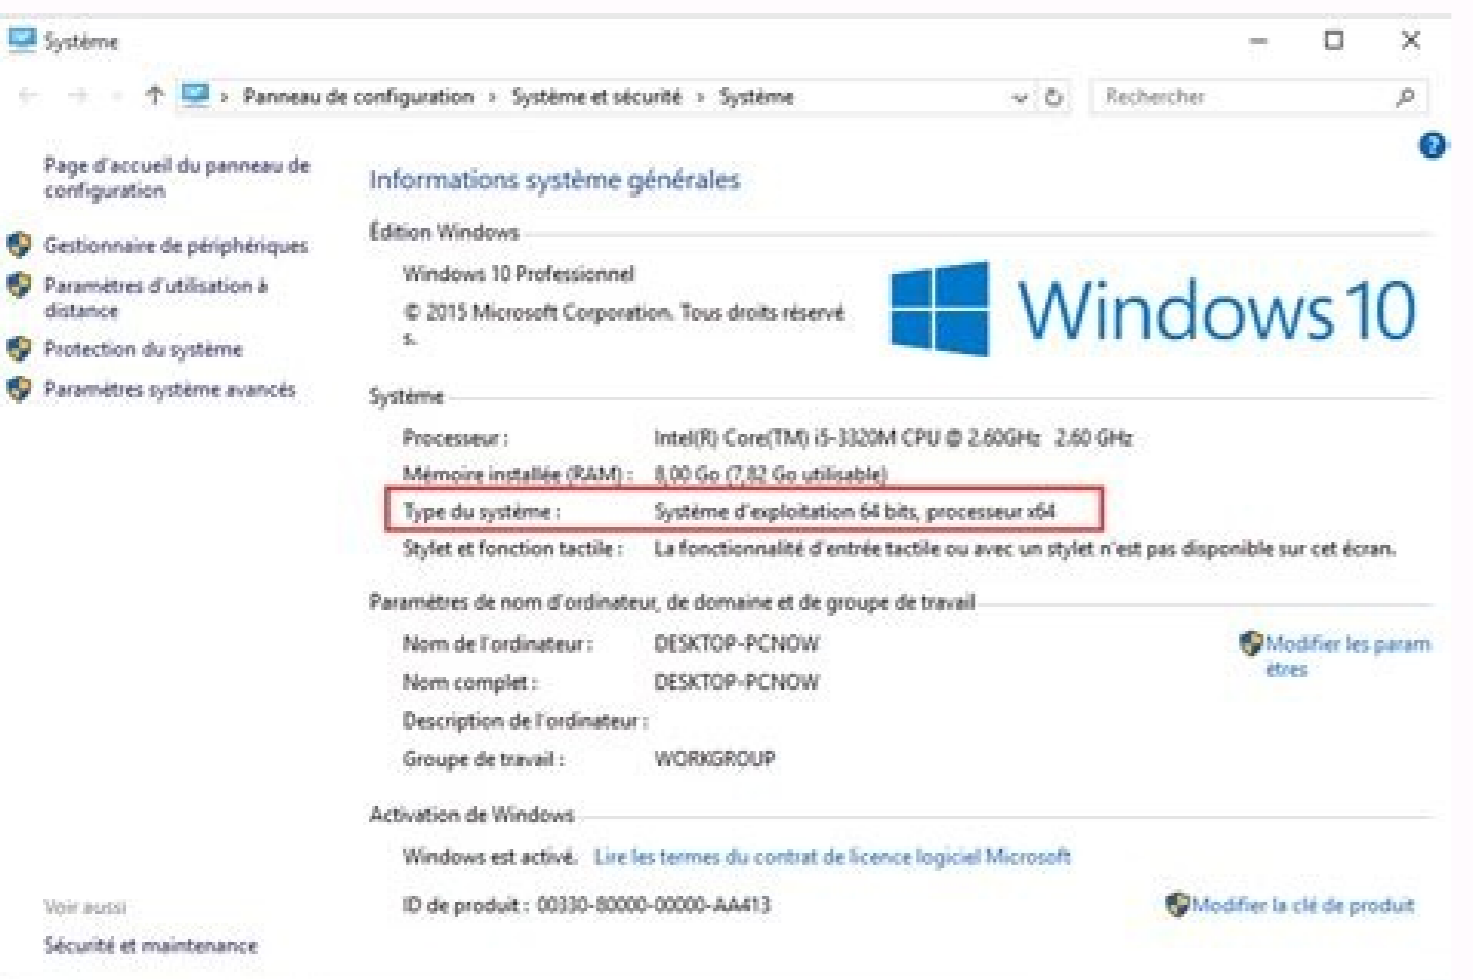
Système

Panneau de configuration > Système et sécurité > Système

Rechercher

Page d'accueil du panneau de configuration

Gestionnaire de périphériques

Paramètres d'utilisation à distance

Protection du système

Paramètres système avancés

Informations système générales

Édition Windows

Windows 10 Professionnel

© 2015 Microsoft Corporation. Tous droits réservés.

Windows 10

Système

Processeur : Intel(R) Core(TM) i5-3320M CPU @ 2.60GHz 2.60 GHz

Mémoire installée (RAM) : 8,00 Go (7,82 Go utilisable)

Type du système : Système d'exploitation 64 bits, processeur x64

Stylet et fonction tactile : La fonctionnalité d'entrée tactile ou avec un stylet n'est pas disponible sur cet écran.

Paramètres de nom d'ordinateur, de domaine et de groupe de travail

Nom de l'ordinateur : DESKTOP-PCNOW

Nom complet : DESKTOP-PCNOW

Description de l'ordinateur :

Groupe de travail : WORKGROUP

Modifier les paramètres

Activation de Windows

Windows est activé. Lire les termes du contrat de licence logiciel Microsoft

ID de produit : 00330-80000-00000-AA413

Modifier la clé de produit

Voir aussi

Sécurité et maintenance